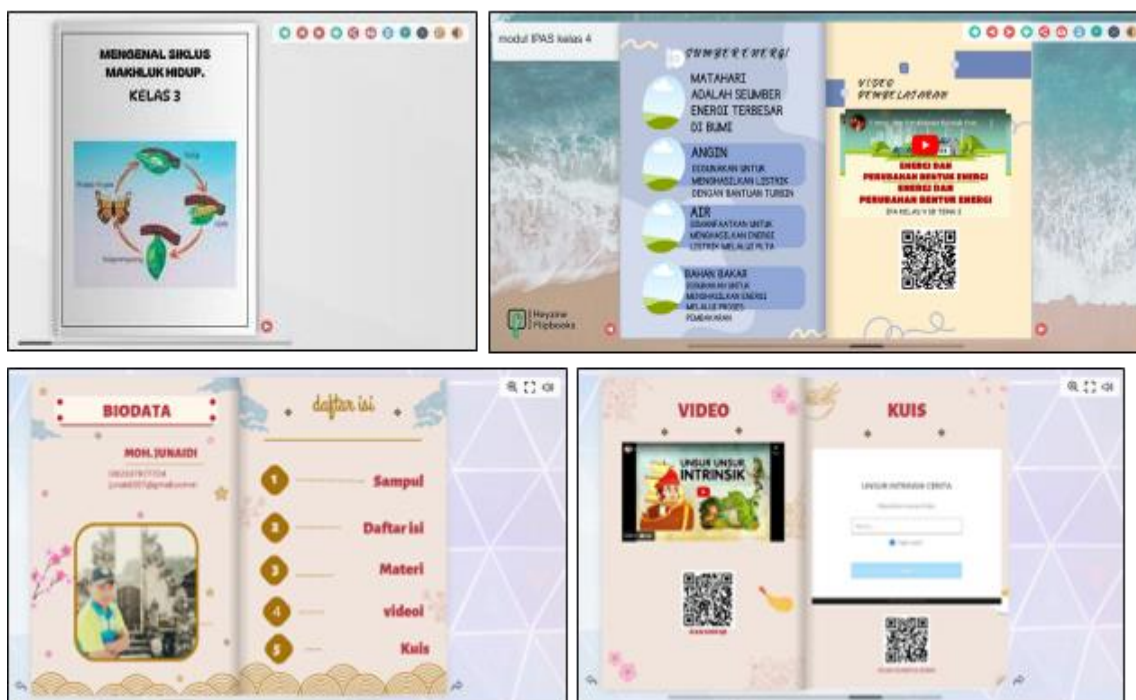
MENGENAL SIKLUS MAKHLUK HIDUP.
KELAS 3

modul IPAS kelas 4

SUMBER ENERGI

MATAHARI ADALAH SEUMBER ENERGI TERBESAR DI BUMI

ANGIN
DIGUNAKAN UNTUK MENGHASILKAN LISTRIK DENGAN BANTUAN TURBIN

AIR
DIMANFAATKAN UNTUK MENGHASILKAN ENERGI LISTRIK MELALUI PLTA

BAHAN BAKAR
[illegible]

VIDEO PEMBELAJARAN

ENERGI DAN PERUBAHAN BENTUK ENERGI
ENERGI DAN PERUBAHAN BENTUK ENERGI
IPA KELAS V SD TEMA 2

Heyzine Flipbooks

BIODATA

MOH.JUNAIDI
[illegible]
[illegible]

daftar isi

1 Sampul
2 Daftar isi
3 Materi
4 videoi
5 Kuis

VIDEO

UNSUR UNSUR INTRINSIK

KUIS

UNSUR INTRINSIK CERITA
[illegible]